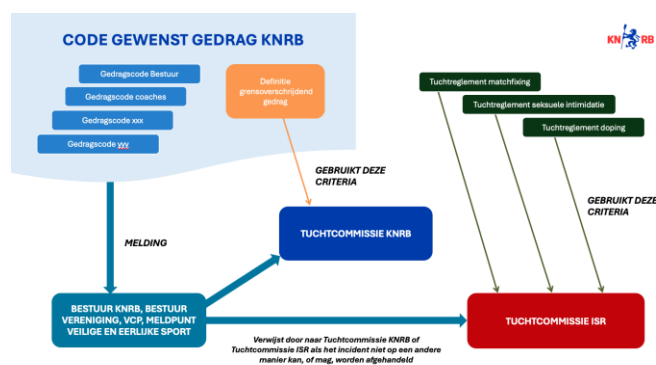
CODE GEWENST GEDRAG KNRB

KNRB

Gedragscode Bestuur

Gedragscode coaches

Gedragscode xxx

Gedragscode yyy

Definitie grensoverschrijdend gedrag

Tuchtreglement matchfixing

Tuchtreglement seksuele intimidatie

Tuchtreglement doping

GEBRUIKT DEZE CRITERIA

GEBRUIKT DEZE CRITERIA

MELDING

TUCHTCOMMISSIE KNRB

BESTUUR KNRB, BESTUUR VERENIGING, VCP, MELDPUNT VEILIGE EN EERLIJKE SPORT

TUCHTCOMMISSIE ISR

Verwijst door naar Tuchtcommissie KNRB of Tuchtcommissie ISR als het incident niet op een andere manier kan, of mag, worden afgehandeld